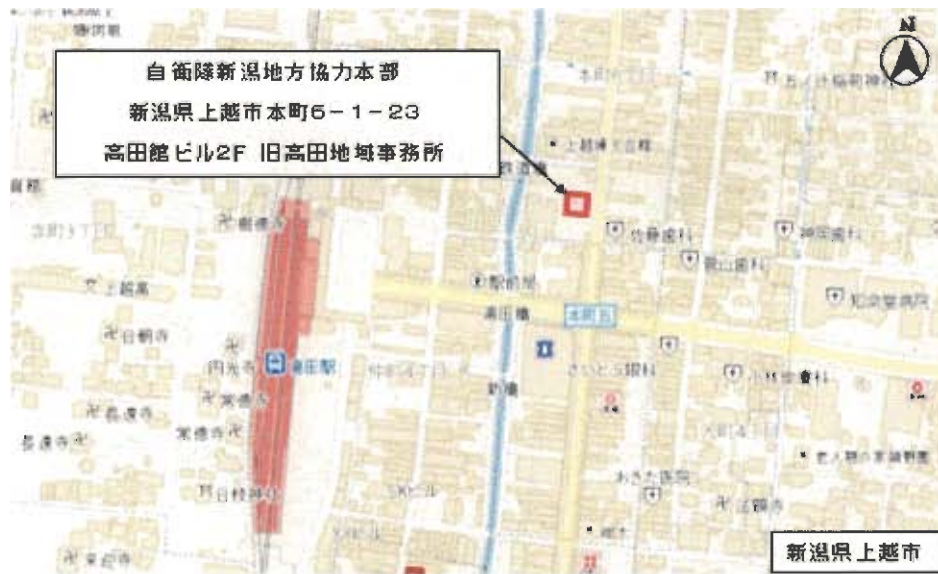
自衛隊新潟地方協力本部
新潟県上越市本町6－1－23
高田館ビル2F 旧高田地域事務所

N

上越高
日朝寺
高田駅
駅前局
高田橋
本町五
新橋
さいとう眼科
佐藤歯科
神田医科
和泉整形院
上越市立
あさた医院

新潟県上越市